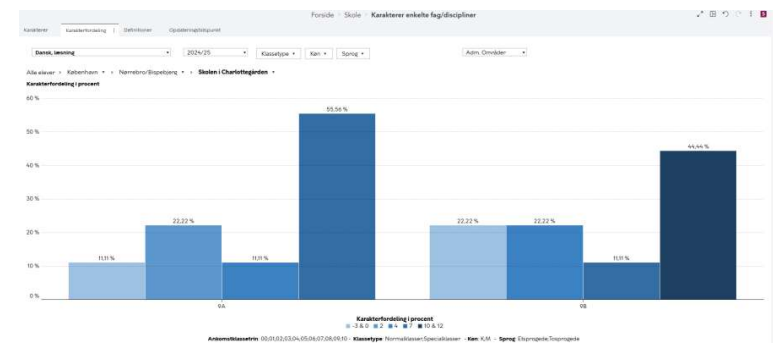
Forside > Skole > Karakterer enkelte fag/discipliner

Karakterer | Karakterfordeling | Definitioner | Opdateringstidspunkt

Dansk, læsning ▾ | 2024/25 ▾ | Klassetype ▾ | Køn ▾ | Sprog ▾ | Adm. Områder ▾

Alle elever > København ▾ > Nørrebro/Bispebjerg ▾ > Skolen i Charlottegården ▾

Karakterfordeling i procent

60 %
50 %
40 %
30 %
20 %
10 %
0 %

11,11 %
22,22 %
11,11 %
55,56 %
22,22 %
22,22 %
11,11 %
44,44 %

9A
9B

Karakterfordeling i procent
-3 & 0 | 2 | 4 | 7 | 10 & 12

Ankomstklassetrin: 00;01;02;03;04;05;06;07;08;09;10 - Klassetype: Normalklasser;Specialklasser - Køn: K;M - Sprog: Etsprogede;Tosprogede